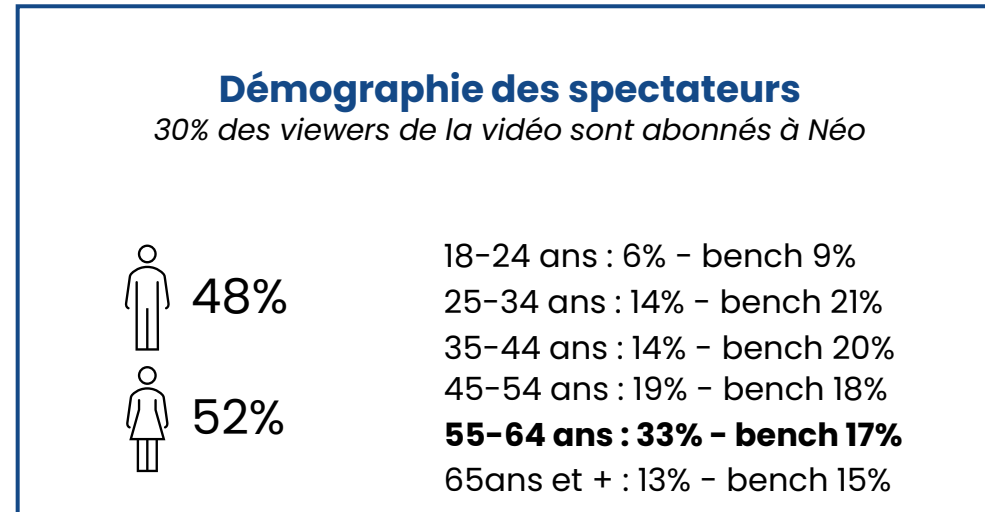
Démographie des spectateurs
30% des viewers de la vidéo sont abonnés à Néo

48%

52%

18-24 ans : 6% - bench 9%
25-34 ans : 14% - bench 21%
35-44 ans : 14% - bench 20%
45-54 ans : 19% - bench 18%
**55-64 ans : 33% - bench 17%**
65ans et + : 13% - bench 15%